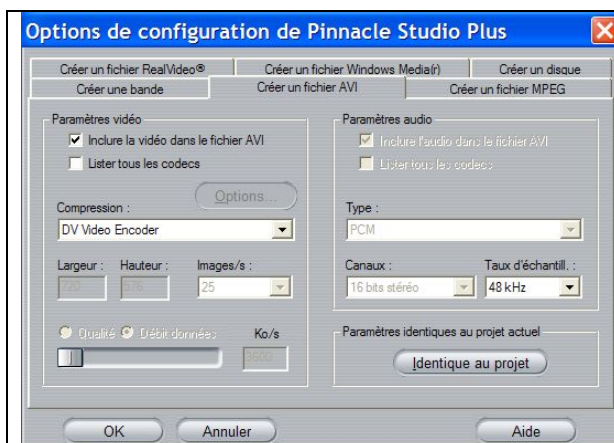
Options de configuration de Pinnacle Studio Plus

Créer un fichier RealVideo®
Créer un fichier Windows Media(r)
Créer un disque
Créer une bande
Créer un fichier AVI
Créer un fichier MPEG

Paramètres vidéo
Inclure la vidéo dans le fichier AVI
Lister tous les codecs
Options...
Compression :
DV Video Encoder
Largeur :
Hauteur :
Images/s :
720
576
25
Qualité
Débit données
Ko/s
3600

Paramètres audio
Inclure l'audio dans le fichier AVI
Lister tous les codecs
Type :
PCM
Canaux :
Taux d'échantill. :
16 bits stéréo
48 kHz

Paramètres identiques au projet actuel
Identique au projet

OK
Annuler
Aide